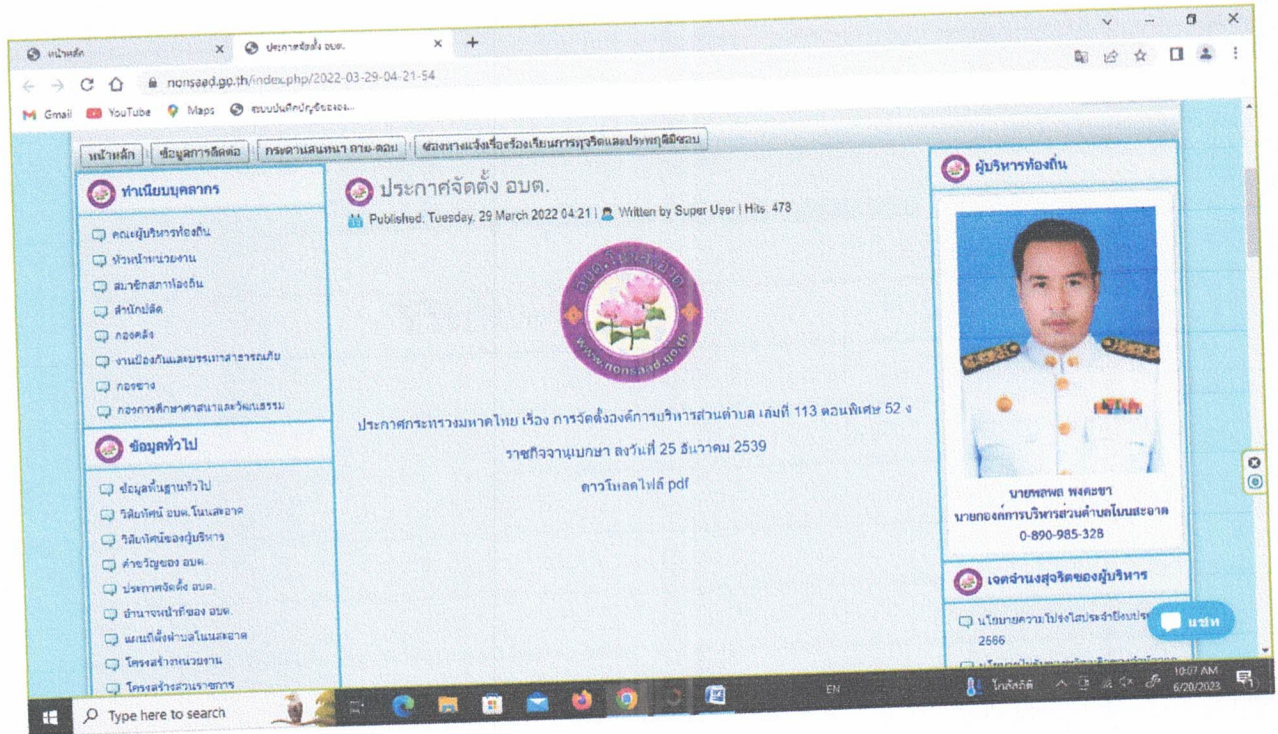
หน้าหลัก | ประกาศจัดตั้ง อบต.

nonsaed.go.th/index.php/2022-03-29-04-21-54

Gmail YouTube Maps ระบบบันทึกบัญชีขององ...

หน้าหลัก | ข้อมูลการติดต่อ | กระดานสนทนา ถาม-ตอบ | ช่องทางแจ้งเรื่องร้องเรียนการทุจริตและประพฤติมิชอบ

ทำเนียบบุคลากร

คณะผู้บริหารท้องถิ่น
หัวหน้าหน่วยงาน
สมาชิกสภาท้องถิ่น
สำนักปลัด
กองคลัง
งานป้องกันและบรรเทาสาธารณภัย
กองช่าง
กองการศึกษาศาสนาและวัฒนธรรม

ข้อมูลทั่วไป

ข้อมูลพื้นฐานทั่วไป
วิสัยทัศน์ อบต.โนนสะอาด
วิสัยทัศน์ของผู้บริหาร
คำขวัญของ อบต.
ประกาศจัดตั้ง อบต.
อำนาจหน้าที่ของ อบต.
แผนที่ตั้งตำบลโนนสะอาด
โครงสร้างหน่วยงาน
โครงสร้างส่วนราชการ

ประกาศจัดตั้ง อบต.

Published: Tuesday, 29 March 2022 04:21 | Written by Super User | Hits: 478

อบต.โนนสะอาด
www.nonsaad.go.th

ประกาศกระทรวงมหาดไทย เรื่อง การจัดตั้งองค์การบริหารส่วนตำบล เล่มที่ 113 ตอนพิเศษ 52 ง ราชกิจจานุเบกษา ลงวันที่ 25 ธันวาคม 2539

ดาวโหลดไฟล์ pdf

ผู้บริหารท้องถิ่น

นายพลพล พงคะชา
นายกองค์การบริหารส่วนตำบลโนนสะอาด
0-890-985-328

เจตจำนงสุจริตของผู้บริหาร

นโยบายความโปร่งใสประจำปีงบประมาณ 2566

แชท

Type here to search

EN

ไกล้สถิติ

10:07 AM
6/20/2023